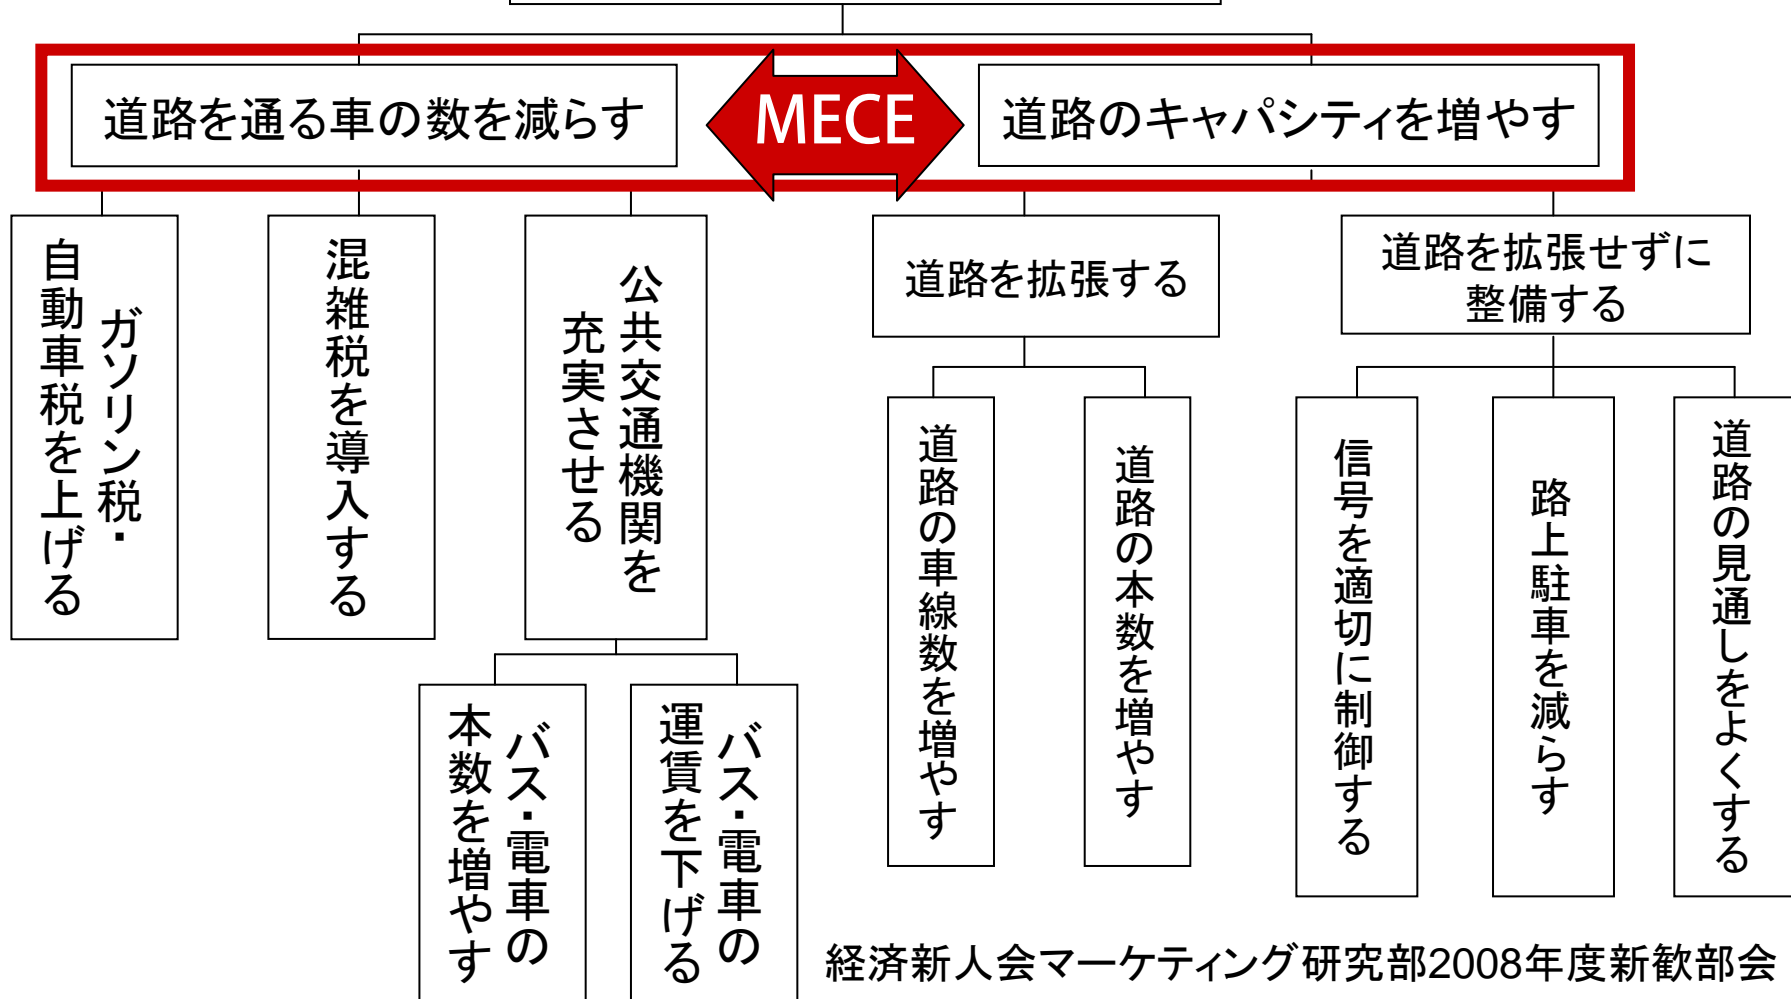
道路を通る車の数を減らす

MECE

道路のキャパシティを増やす

ガソリン税・自動車税を上げる

混雑税を導入する

公共交通機関を充実させる

バス・電車の本数を増やす

バス・電車の運賃を下げる

道路を拡張する

道路の車線数を増やす

道路の本数を増やす

道路を拡張せずに整備する

信号を適切に制御する

路上駐車を減らす

道路の見通しをよくする

経済新人会マーケティング研究部2008年度新歓部会